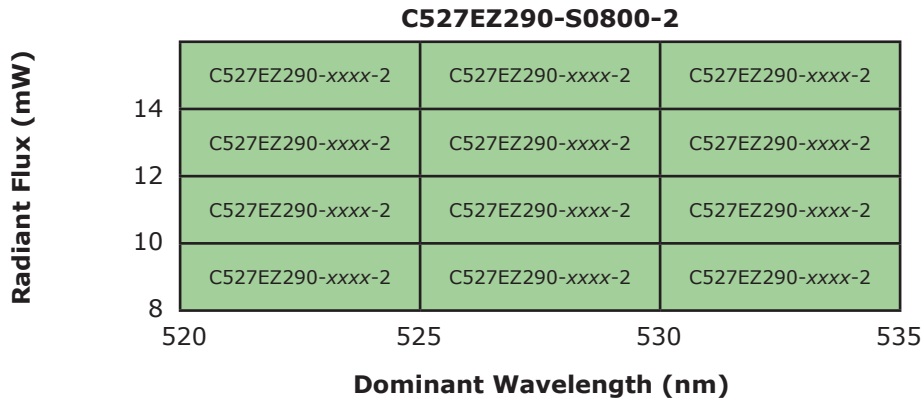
C527EZ290-S0800-2

Radiant Flux (mW)

| | | |
|---|---|---|
| C527EZ290-xxxx-2 | C527EZ290-xxxx-2 | C527EZ290-xxxx-2 |
| C527EZ290-xxxx-2 | C527EZ290-xxxx-2 | C527EZ290-xxxx-2 |
| C527EZ290-xxxx-2 | C527EZ290-xxxx-2 | C527EZ290-xxxx-2 |
| C527EZ290-xxxx-2 | C527EZ290-xxxx-2 | C527EZ290-xxxx-2 |

14
12
10
8

520 525 530 535

Dominant Wavelength (nm)